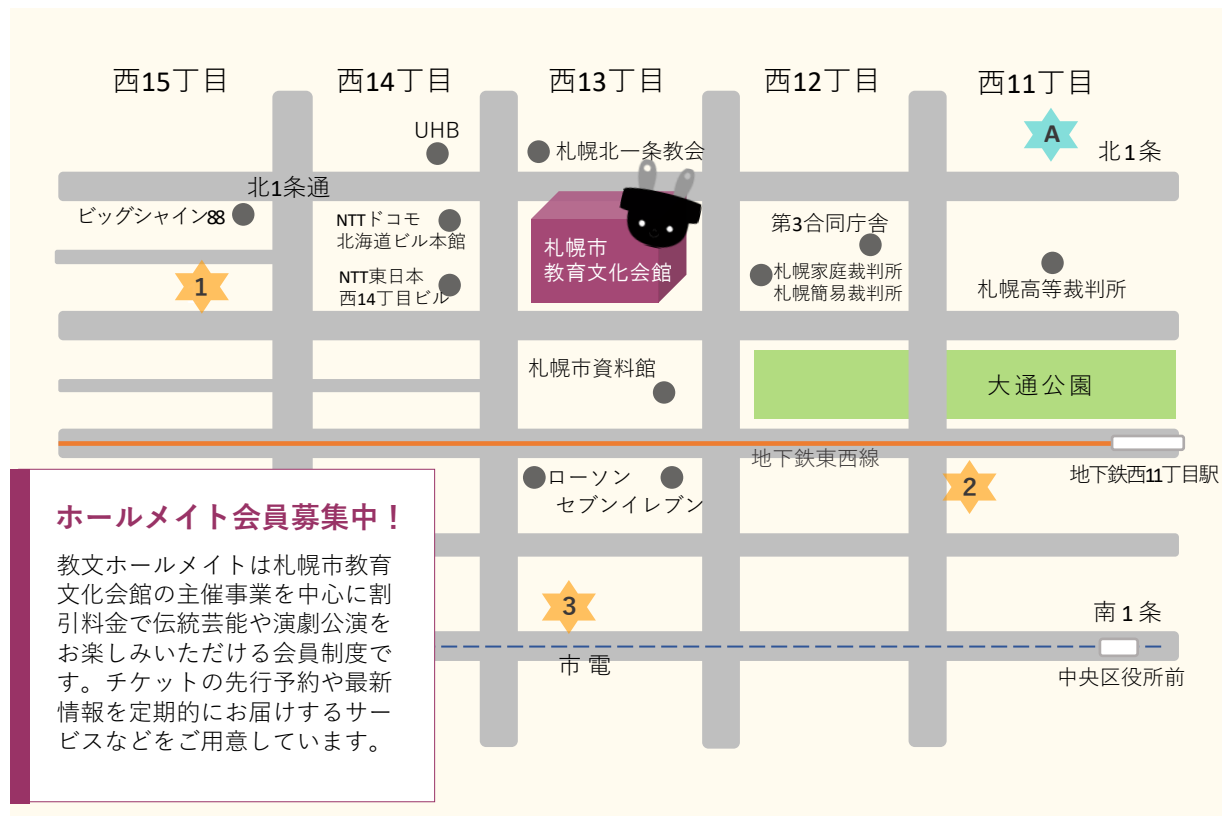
西15丁目
西14丁目
西13丁目
西12丁目
西11丁目

UHB
札幌北一条教会
A
北1条
北1条通
ビッグシャイン88
NTTドコモ 北海道ビル本館
札幌市 教育文化会館
第3合同庁舎
NTT東日本 西14丁目ビル
札幌家庭裁判所 札幌簡易裁判所
札幌高等裁判所
1
札幌市資料館
大通公園
地下鉄東西線
地下鉄西11丁目駅
ローソン
セブンイレブン
2
3
南1条
市電
中央区役所前

ホールメイト会員募集中！

教文ホールメイトは札幌市教育文化会館の主催事業を中心に割引料金で伝統芸能や演劇公演をお楽しみいただける会員制度です。チケットの先行予約や最新情報を定期的にお届けするサービスなどをご用意しています。